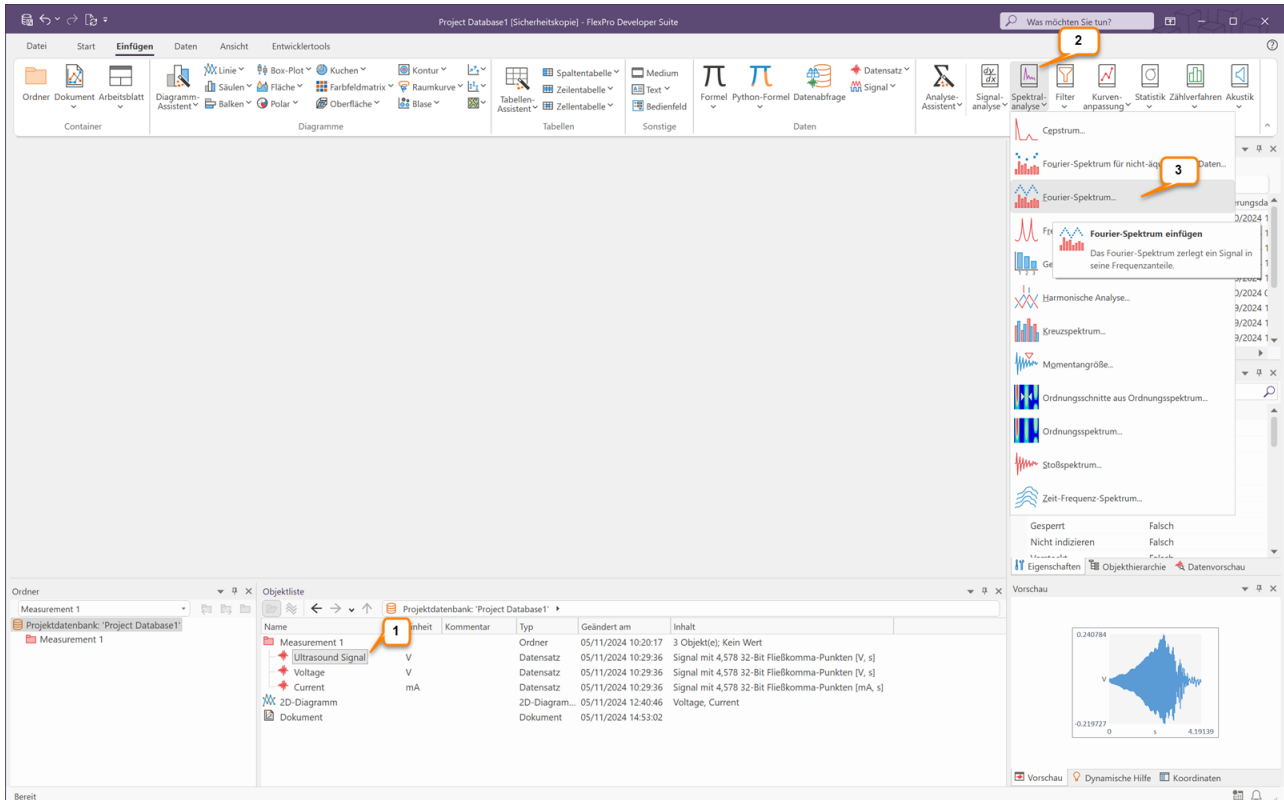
Project Database1 [Sicherheitskopie] - FlexPro Developer Suite

Was möchten Sie tun?

Datei Start Einfügen Daten Ansicht Entwicklertools

Ordner Dokument Arbeitsblatt
Container

Diagramm-Assistent Linie Säulen Balken Box-Plot Fläche Polar Kuchen Farbfeldmatrix Oberfläche Kontur Raumkurve Blase
Diagramme

Tabellen-Assistent Spaltentabelle Zeilentabelle Zellentabelle
Tabellen

Medium Text Bedienfeld
Sonstige

Formel Python-Formel Datenabfrage Datensatz Signal
Daten

Analyse-Assistent Signal-analyse Spektral-analyse Filter Kurven-anpassung Statistik Zählverfahren Akustik

2

Cepstrum...
Fourier-Spektrum für nicht-äq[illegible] Daten...
Fourier-Spektrum...
3
Fourier-Spektrum einfügen
Das Fourier-Spektrum zerlegt ein Signal in seine Frequenzanteile.
Harmonische Analyse...
Kreuzspektrum...
Momentangröße...
Ordnungsschnitte aus Ordnungsspektrum...
Ordnungsspektrum...
Stoßspektrum...
Zeit-Frequenz-Spektrum...

Gesperrt Falsch
Nicht indizieren Falsch
Eigenschaften Objekthierarchie Datenvorschau

Ordner
Measurement 1
Projektdatenbank: 'Project Database1'
Measurement 1

Objektliste
Projektdatenbank: 'Project Database1'

| Name | Einheit | Kommentar | Typ | Geändert am | Inhalt |
|---|---|---|---|---|---|
| Measurement 1 | | | Ordner | 05/11/2024 10:20:17 | 3 Objekt(e); Kein Wert |
| Ultrasound Signal | V | | Datensatz | 05/11/2024 10:29:36 | Signal mit 4,578 32-Bit Fließkomma-Punkten [V, s] |
| Voltage | V | | Datensatz | 05/11/2024 10:29:36 | Signal mit 4,578 32-Bit Fließkomma-Punkten [V, s] |
| Current | mA | | Datensatz | 05/11/2024 10:29:36 | Signal mit 4,578 32-Bit Fließkomma-Punkten [mA, s] |
| 2D-Diagramm | | | 2D-Diagram... | 05/11/2024 12:40:46 | Voltage, Current |
| Dokument | | | Dokument | 05/11/2024 14:53:02 | |

1

Vorschau
0.240784
V
-0.219727
0 s 4.19139
Vorschau Dynamische Hilfe Koordinaten

Bereit